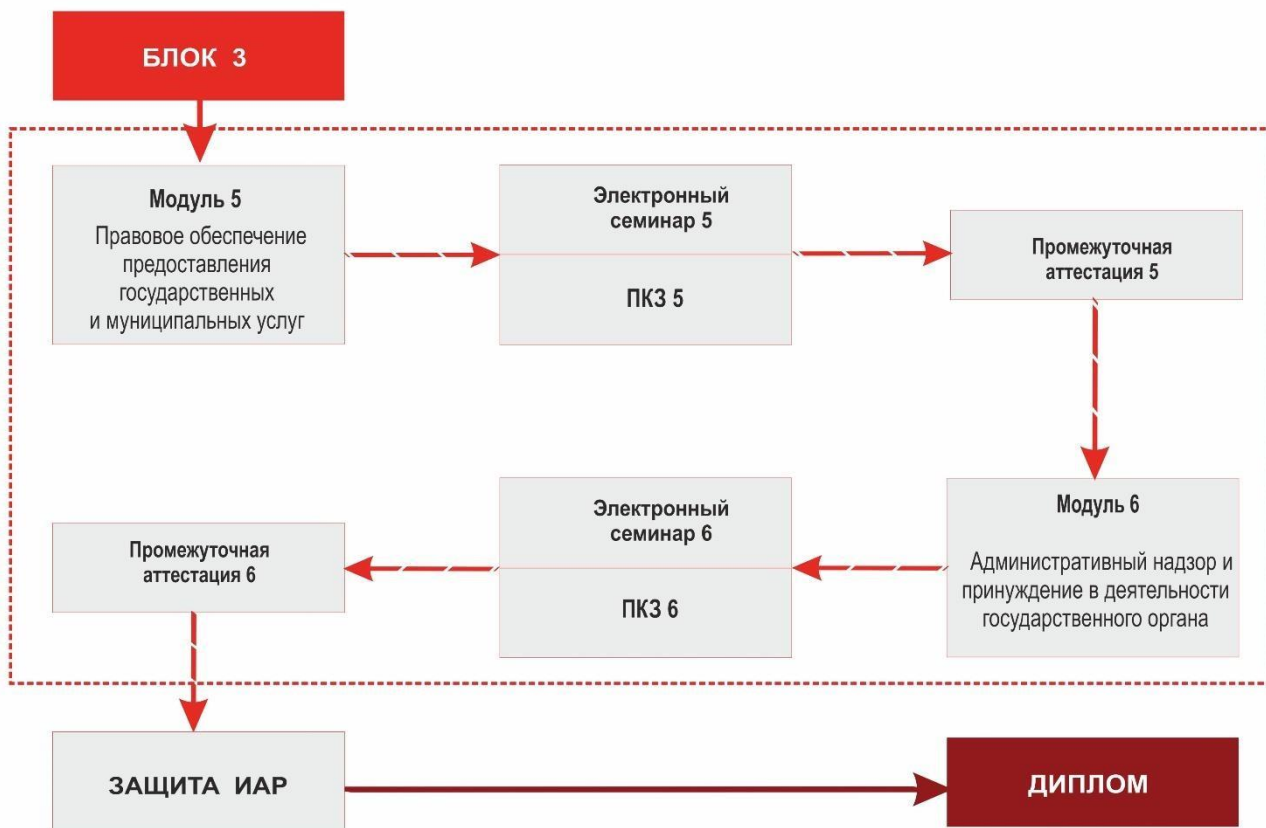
БЛОК 3

Модуль 5
Правовое обеспечение предоставления государственных и муниципальных услуг

Электронный семинар 5

ПКЗ 5

Промежуточная аттестация 5

Модуль 6
Административный надзор и принуждение в деятельности государственного органа

Электронный семинар 6

ПКЗ 6

Промежуточная аттестация 6

ЗАЩИТА ИАР

ДИПЛОМ